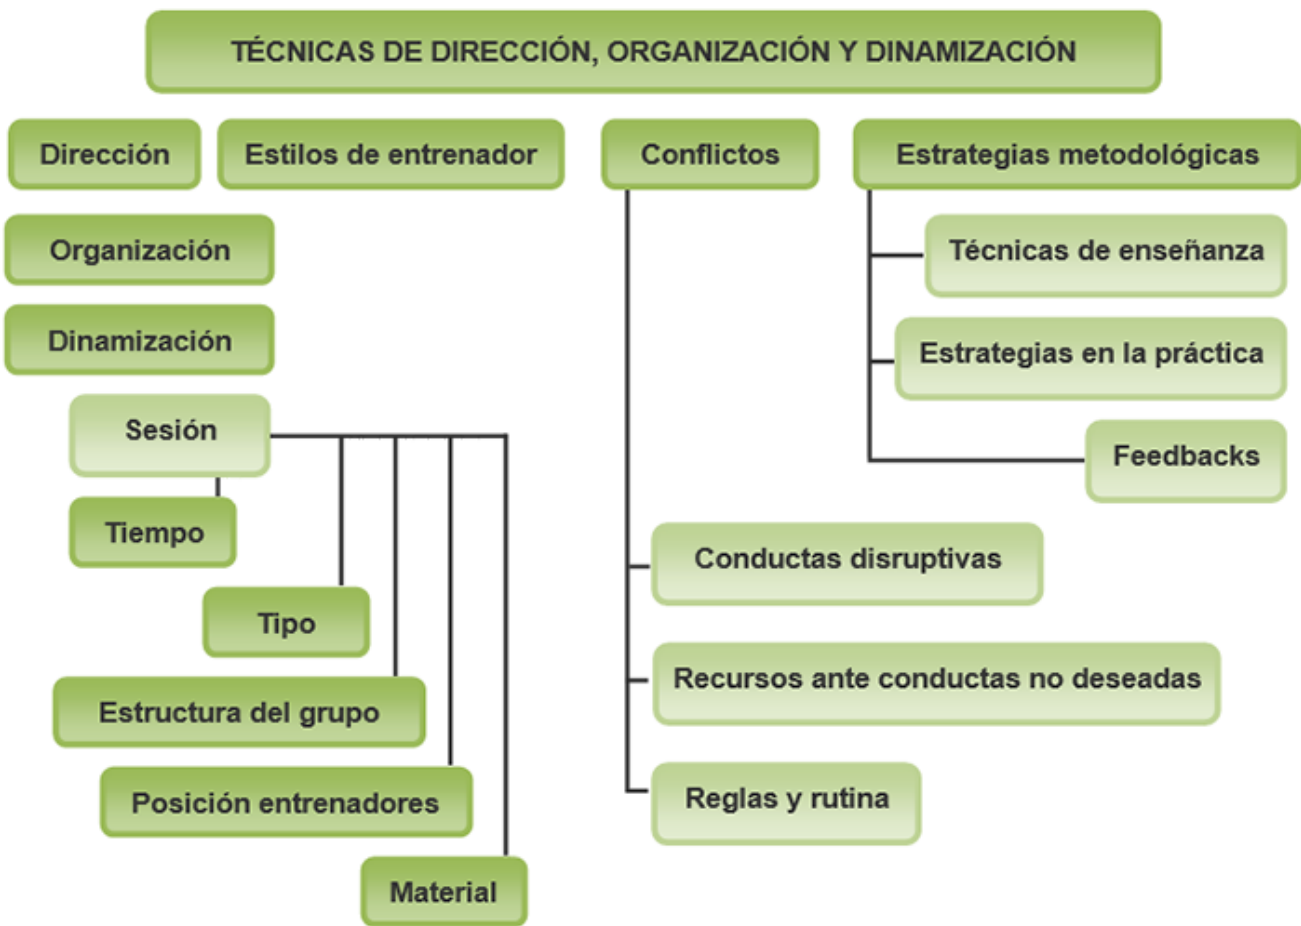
TÉCNICAS DE DIRECCIÓN, ORGANIZACIÓN Y DINAMIZACIÓN

Dirección

Estilos de entrenador

Conflictos

Estrategias metodológicas

Organización

Dinamización

Sesión

Tiempo

Tipo

Estructura del grupo

Posición entrenadores

Material

Técnicas de enseñanza

Estrategias en la práctica

Feedbacks

Conductas disruptivas

Recursos ante conductas no deseadas

Reglas y rutina